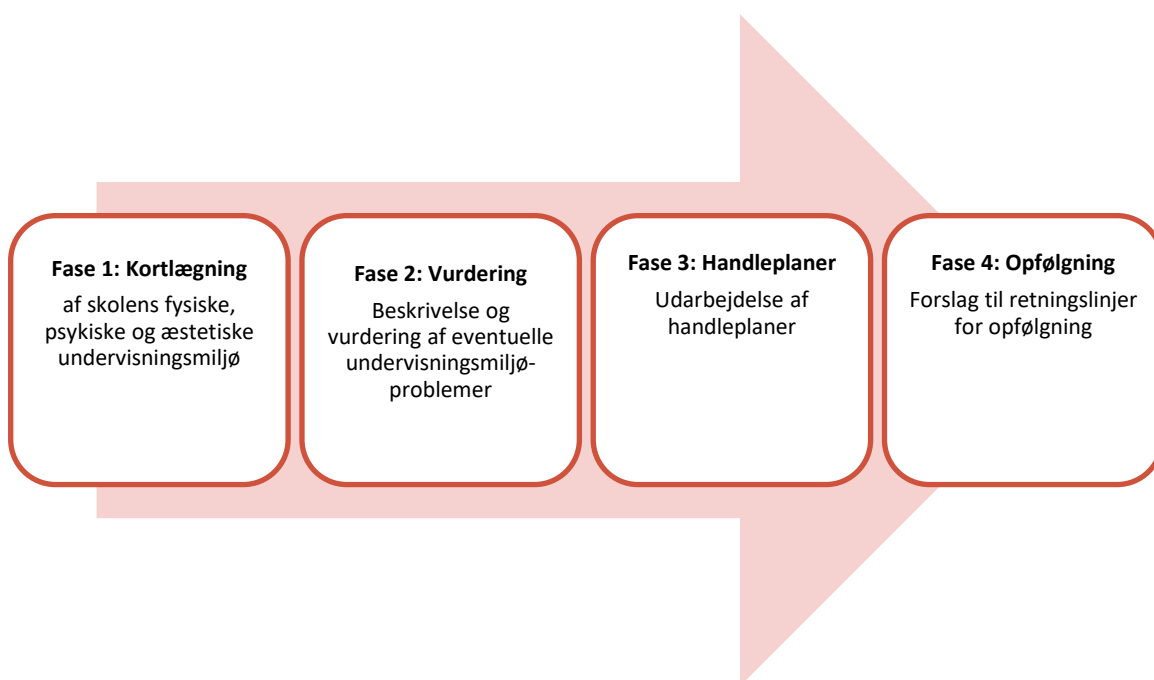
Fase 1: Kortlægning
af skolens fysiske, psykiske og æstetiske undervisningsmiljø

Fase 2: Vurdering
Beskrivelse og vurdering af eventuelle undervisningsmiljø-problemer

Fase 3: Handleplaner
Udarbejdelse af handleplaner

Fase 4: Opfølgning
Forslag til retningslinjer for opfølgning